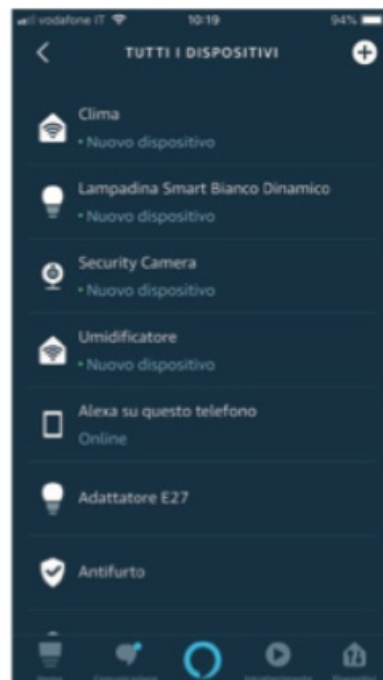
vodafone IT 10:19 94%

TUTTI I DISPOSITIVI

Clima
• Nuovo dispositivo

Lampadina Smart Bianco Dinamico
• Nuovo dispositivo

Security Camera
• Nuovo dispositivo

Umidificatore
• Nuovo dispositivo

Alexa su questo telefono
Online

Adattatore E27

Antifurto

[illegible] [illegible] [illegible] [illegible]